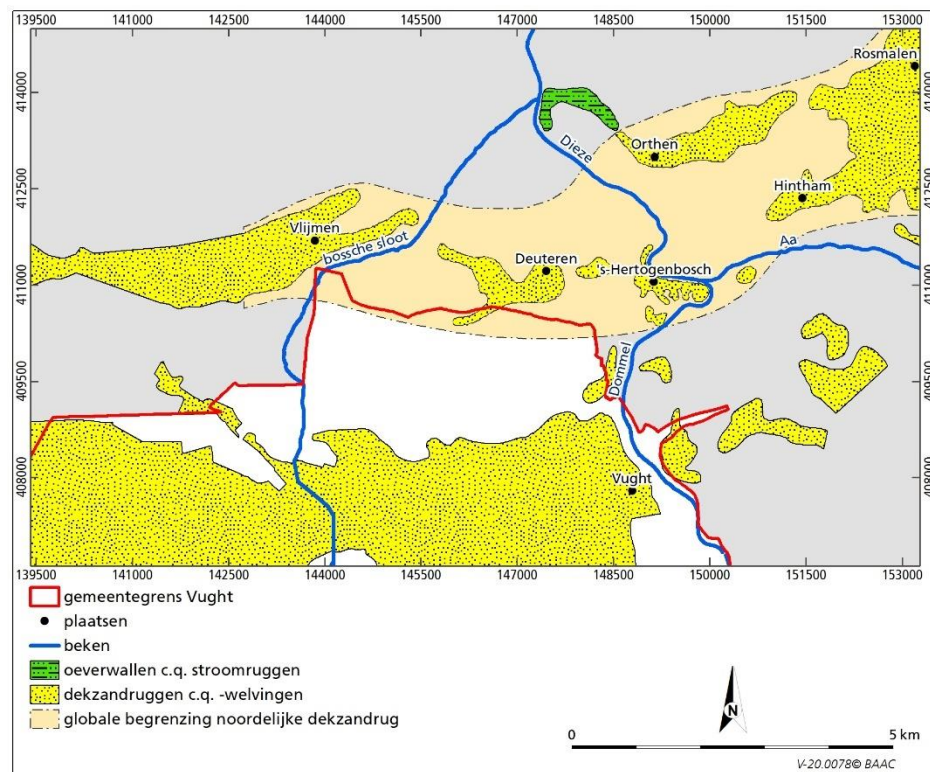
139500 141000 142500 144000 145500 147000 148500 150000 151500 153000

414000
412500
411000
409500
408000

Rosmalen
Orthen
Dieze
Hintham
Vlijmen
bossche sloot
Deuteren
's-Hertogenbosch
Aa
Dommel
Vught

139500 141000 142500 144000 145500 147000 148500 150000 151500 153000

gemeentegrens Vught
plaatsen
beken
oeverwallen c.q. stroomruggen
dekzandruggen c.q. -welvingen
globale begrenzing noordelijke dekzandrug

N
0
5 km
V-20.0078© BAAC